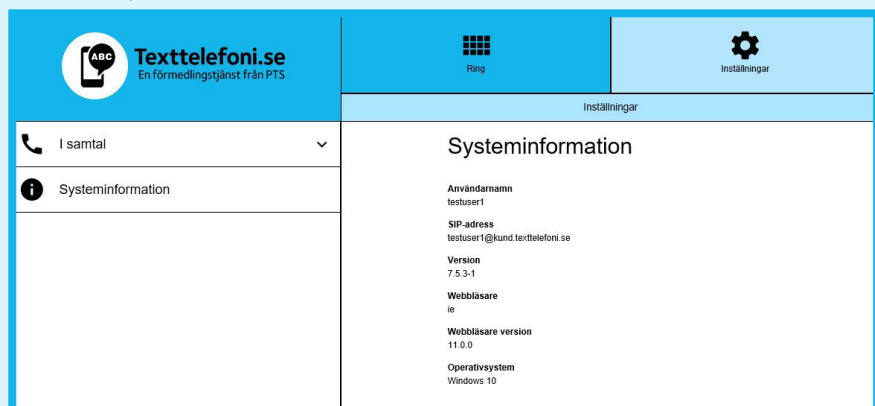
ABC
Texttelefoni.se
En förmedlingstjänst från PTS

Ring

Inställningar

Inställningar

I samtal

Systeminformation

Systeminformation

Användarnamn
testuser1

SIP-adress
testuser1@kund.texttelefoni.se

Version
7.5.3-1

Webbläsare
ie

Webbläsare version
11.0.0

Operativsystem
Windows 10